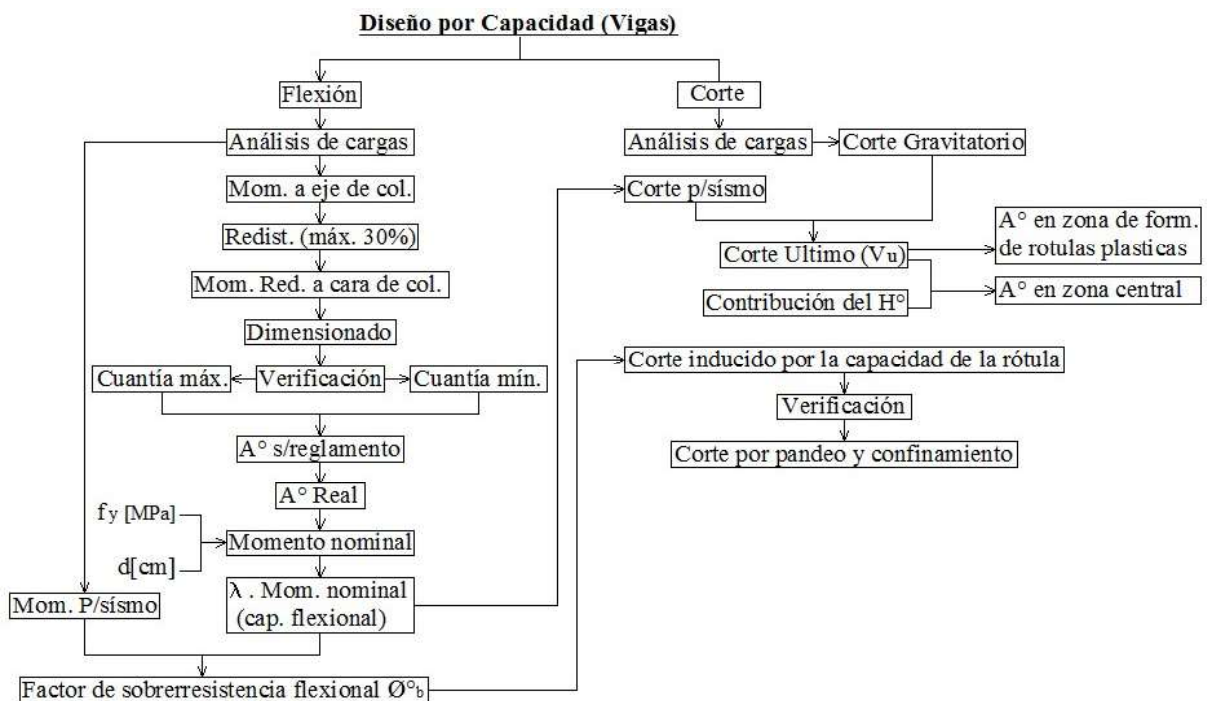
Diseño por Capacidad (Vigas)

Flexión

Análisis de cargas

Mom. a eje de col.

Redist. (máx. 30%)

Mom. Red. a cara de col.

Dimensionado

Cuantía máx.

Verificación

Cuantía mín.

A° s/reglamento

A° Real

fy [MPa]

d[cm]

Momento nominal

Mom. P/sísmo

λ . Mom. nominal (cap. flexional)

Factor de sobrerresistencia flexional Ø°b

Corte

Análisis de cargas

Corte Gravitatorio

Corte p/sísmo

Corte Ultimo (Vu)

A° en zona de form. de rotulas plasticas

Contribución del H°

A° en zona central

Corte inducido por la capacidad de la rótula

Verificación

Corte por pandeo y confinamiento